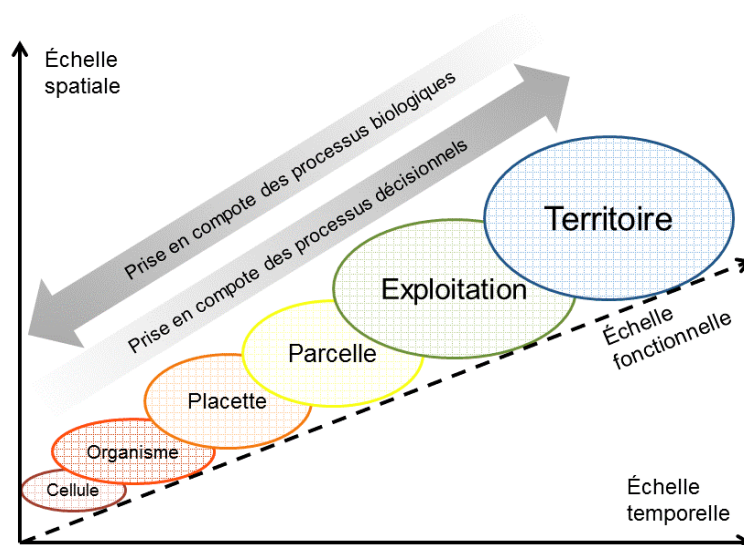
Échelle spatiale

Prise en compote des processus biologiques

Prise en compote des processus décisionnels

Territoire

Exploitation

Parcelle

Placette

Organisme

Cellule

Échelle fonctionnelle

Échelle temporelle